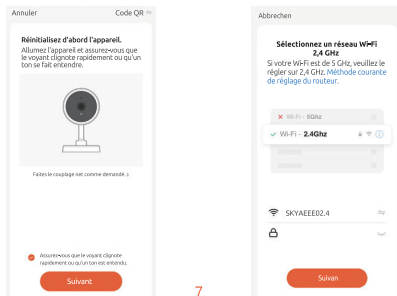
Annuler

Code QR

Réinitialisez d'abord l'appareil.

Allumez l'appareil et assurez-vous que le voyant clignote rapidement ou qu'un ton se fait entendre.

Faites le couplage net comme demandé. >

Assurez-vous que le voyant clignote rapidement ou qu'un ton est entendu.

Suivant

7

Abbrechen

Sélectionnez un réseau Wi-Fi 2,4 GHz

Si votre Wi-Fi est de 5 GHz, veuillez le régler sur 2,4 GHz. Méthode courante de réglage du routeur.

Wi-Fi - 5Ghz

Wi-Fi - 2.4Ghz

SKYAEEE02.4

Suivan